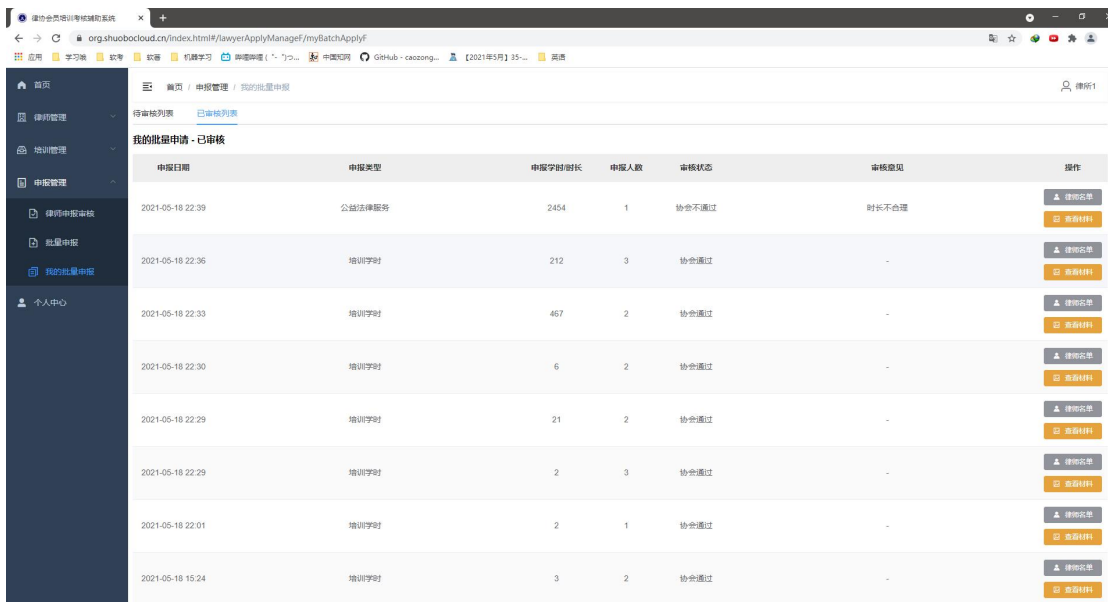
律协会员培训考核辅助系统 × +

← → C org.shuobocloud.cn/index.html#/lawyerApplyManageF/myBatchApplyF

应用 学习类 软考 软著 机器学习 哔哩哔哩 ( ゜- ゜)つ... 中国知网 GitHub - caozong... 【2021年5月】35-... 英语

首页
律师管理
培训管理
申报管理
律师申报审核
批量申报
我的批量申报
个人中心

首页 / 申报管理 / 我的批量申报

律所1

待审核列表 已审核列表

我的批量申请 - 已审核

| 申报日期 | 申报类型 | 申报学时/时长 | 申报人数 | 审核状态 | 审核意见 | 操作 |
|---|---|---|---|---|---|---|
| 2021-05-18 22:39 | 公益法律服务 | 2454 | 1 | 协会不通过 | 时长不合理 | 律师名单 查看材料 |
| 2021-05-18 22:36 | 培训学时 | 212 | 3 | 协会通过 | - | 律师名单 查看材料 |
| 2021-05-18 22:33 | 培训学时 | 467 | 2 | 协会通过 | - | 律师名单 查看材料 |
| 2021-05-18 22:30 | 培训学时 | 6 | 2 | 协会通过 | - | 律师名单 查看材料 |
| 2021-05-18 22:29 | 培训学时 | 21 | 2 | 协会通过 | - | 律师名单 查看材料 |
| 2021-05-18 22:29 | 培训学时 | 2 | 3 | 协会通过 | - | 律师名单 查看材料 |
| 2021-05-18 22:01 | 培训学时 | 2 | 1 | 协会通过 | - | 律师名单 查看材料 |
| 2021-05-18 15:24 | 培训学时 | 3 | 2 | 协会通过 | - | 律师名单 查看材料 |